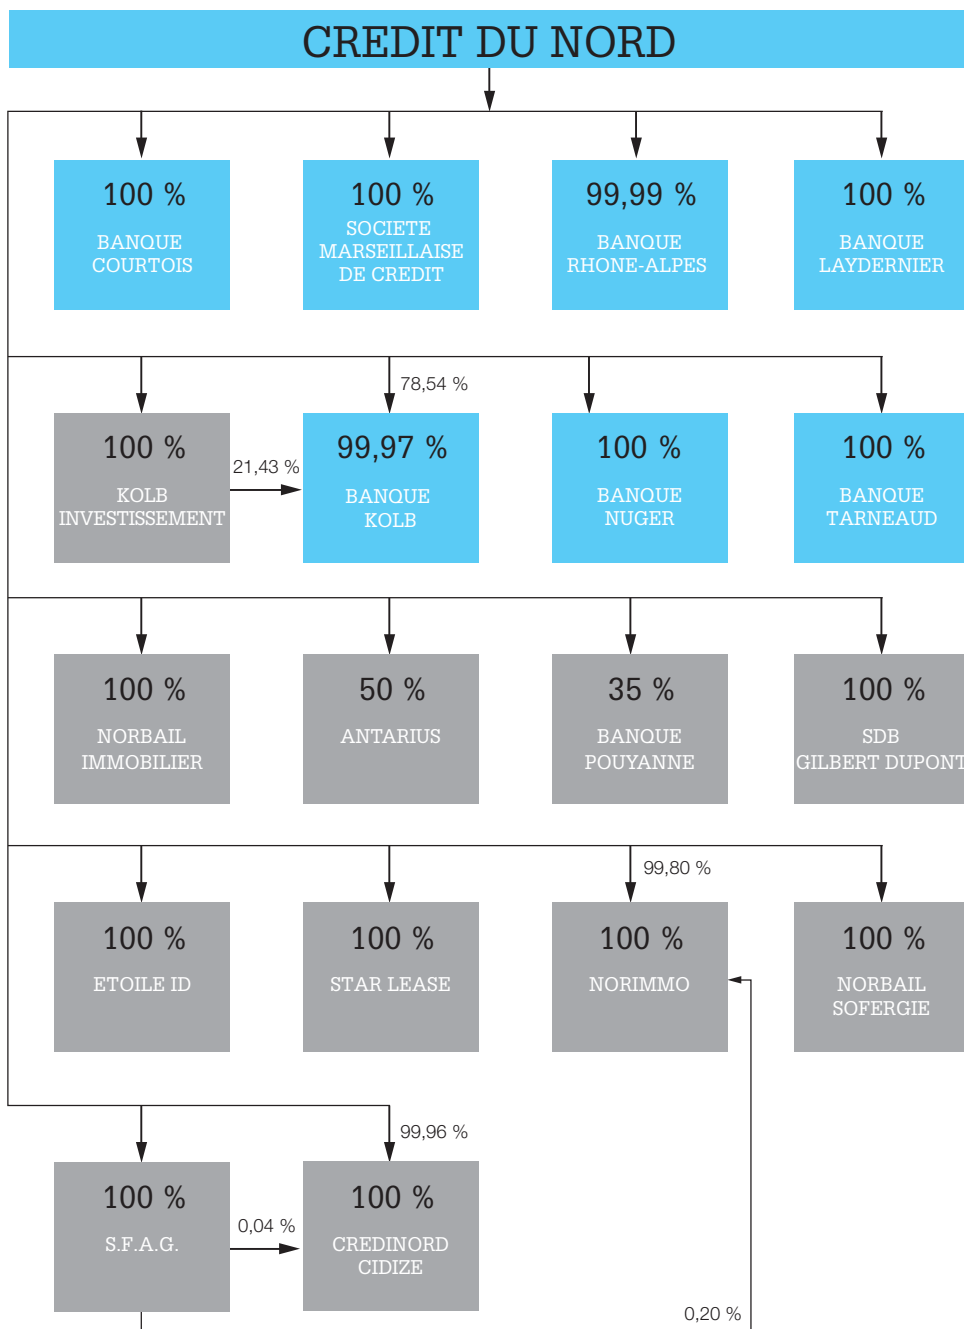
CREDIT DU NORD

100 %
BANQUE COURTOIS

100 %
SOCIETE MARSEILLAISE DE CREDIT

99,99 %
BANQUE RHONE-ALPES

100 %
BANQUE LAYDERNIER

78,54 %

100 %
KOLB INVESTISSEMENT

21,43 %

99,97 %
BANQUE KOLB

100 %
BANQUE NUGER

100 %
BANQUE TARNEAUD

100 %
NORBAIL IMMOBILIER

50 %
ANTARIUS

35 %
BANQUE POUYANNE

100 %
SDB GILBERT DUPONT

99,80 %

100 %
ETOILE ID

100 %
STAR LEASE

100 %
NORIMMO

100 %
NORBAIL SOFERGIE

99,96 %

100 %
S.F.A.G.

0,04 %

100 %
CREDINORD CIDIZE

0,20 %